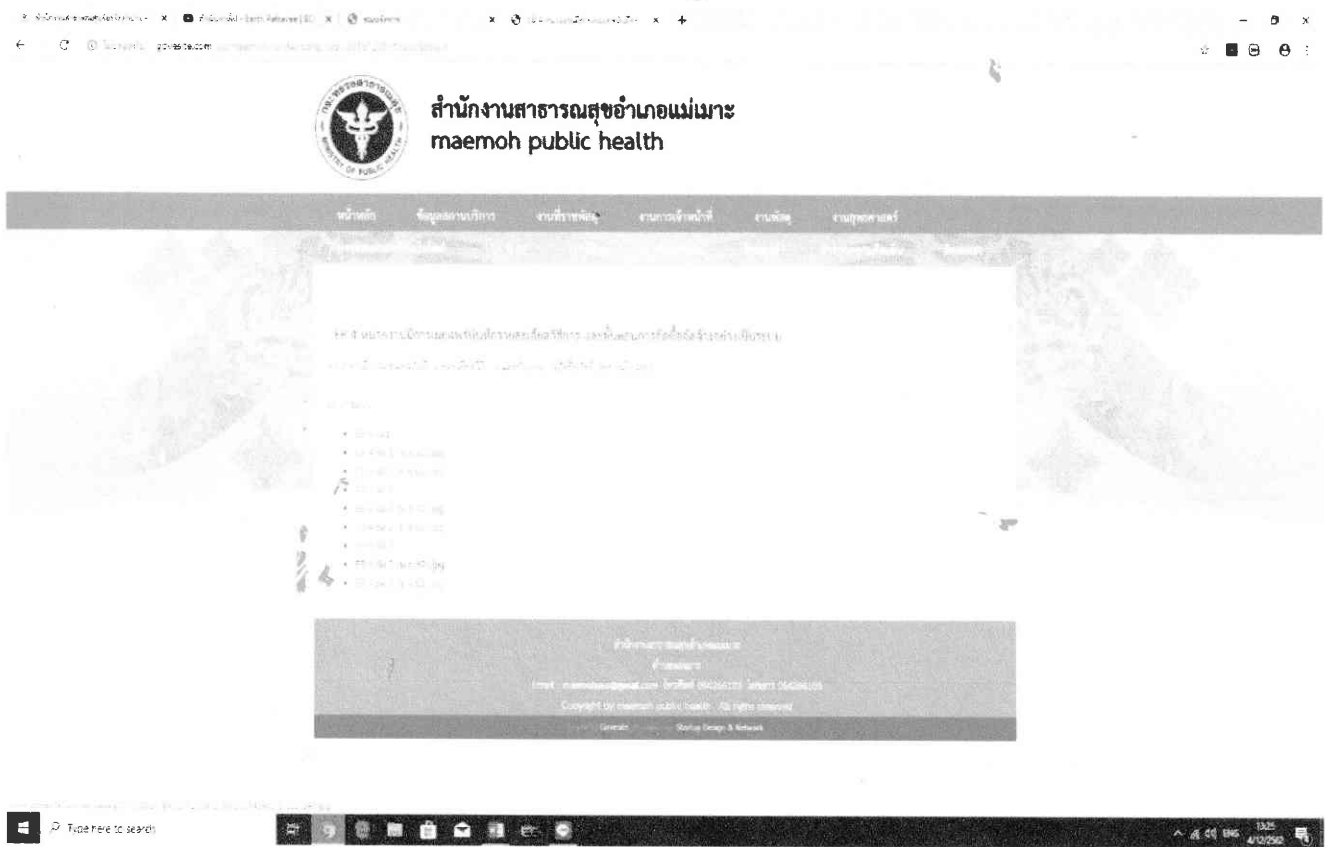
สำนักงานสาธารณสุขอำเภอแม่เมาะ
maemoh public health

หน้าหลัก ข้อมูลงานบริการ งานที่ราชพัสดุ งานการเจ้าหน้าที่ งานพัสดุ งานยุทธศาสตร์

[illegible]

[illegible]

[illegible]

- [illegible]
- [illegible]
- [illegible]
- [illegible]
- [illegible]
- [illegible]
- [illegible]
- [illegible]
- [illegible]

สำนักงานสาธารณสุขอำเภอแม่เมาะ
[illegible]
Email : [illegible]@gmail.com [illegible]
Copyright by maemoh public health . All rights reserved
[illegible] Generate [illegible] Startup Design & Network

Type here to search
ENG